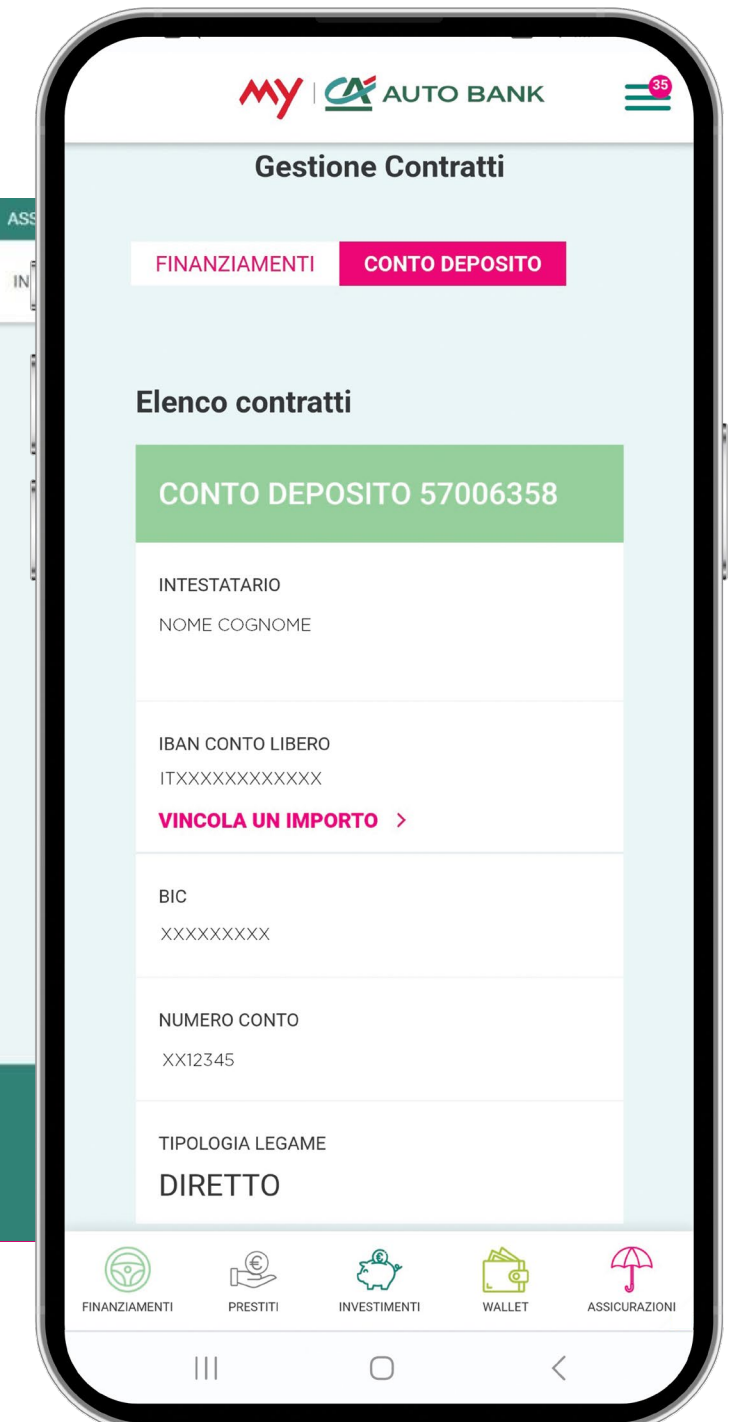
ASS

IN

MY | CA AUTO BANK

35

Gestione Contratti

FINANZIAMENTI CONTO DEPOSITO

Elenco contratti

CONTO DEPOSITO 57006358

INTESTATARIO

NOME COGNOME

IBAN CONTO LIBERO

ITXXXXXXXXXXXX

VINCOLA UN IMPORTO >

BIC

XXXXXXXXX

NUMERO CONTO

XX12345

TIPOLOGIA LEGAME

DIRETTO

FINANZIAMENTI PRESTITI INVESTIMENTI WALLET ASSICURAZIONI